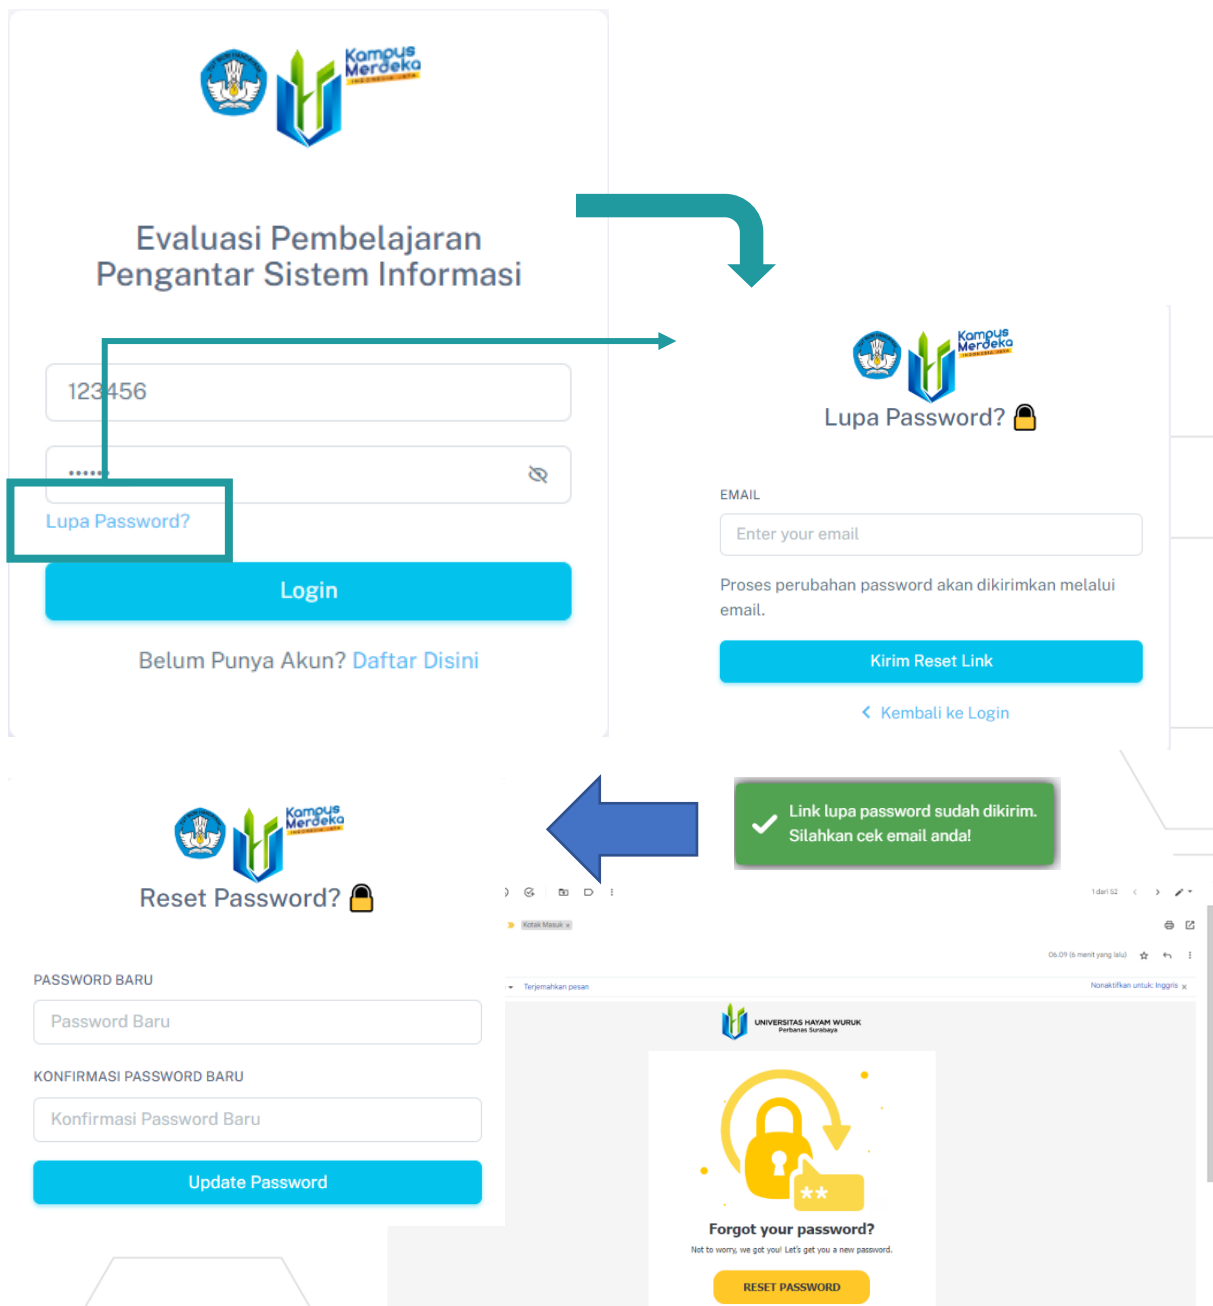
Kampus Merdeka
INDONESIA JAYA

Evaluasi Pembelajaran Pengantar Sistem Informasi

123456

••••••

Lupa Password?

Login

Belum Punya Akun? Daftar Disini

Kampus Merdeka
INDONESIA JAYA

Lupa Password?

EMAIL

Enter your email

Proses perubahan password akan dikirimkan melalui email.

Kirim Reset Link

Kembali ke Login

Link lupa password sudah dikirim. Silahkan cek email anda!

Kampus Merdeka
INDONESIA JAYA

Reset Password?

PASSWORD BARU

Password Baru

KONFIRMASI PASSWORD BARU

Konfirmasi Password Baru

Update Password

1 dari 52

Kotak Masuk ×

06.09 (6 menit yang lalu)

Terjemahkan pesan

Nonaktifkan untuk: Inggris ×

UNIVERSITAS HAYAM WURUK
Perbanas Surabaya

Forgot your password?

Not to worry, we got you! Let's get you a new password.

RESET PASSWORD